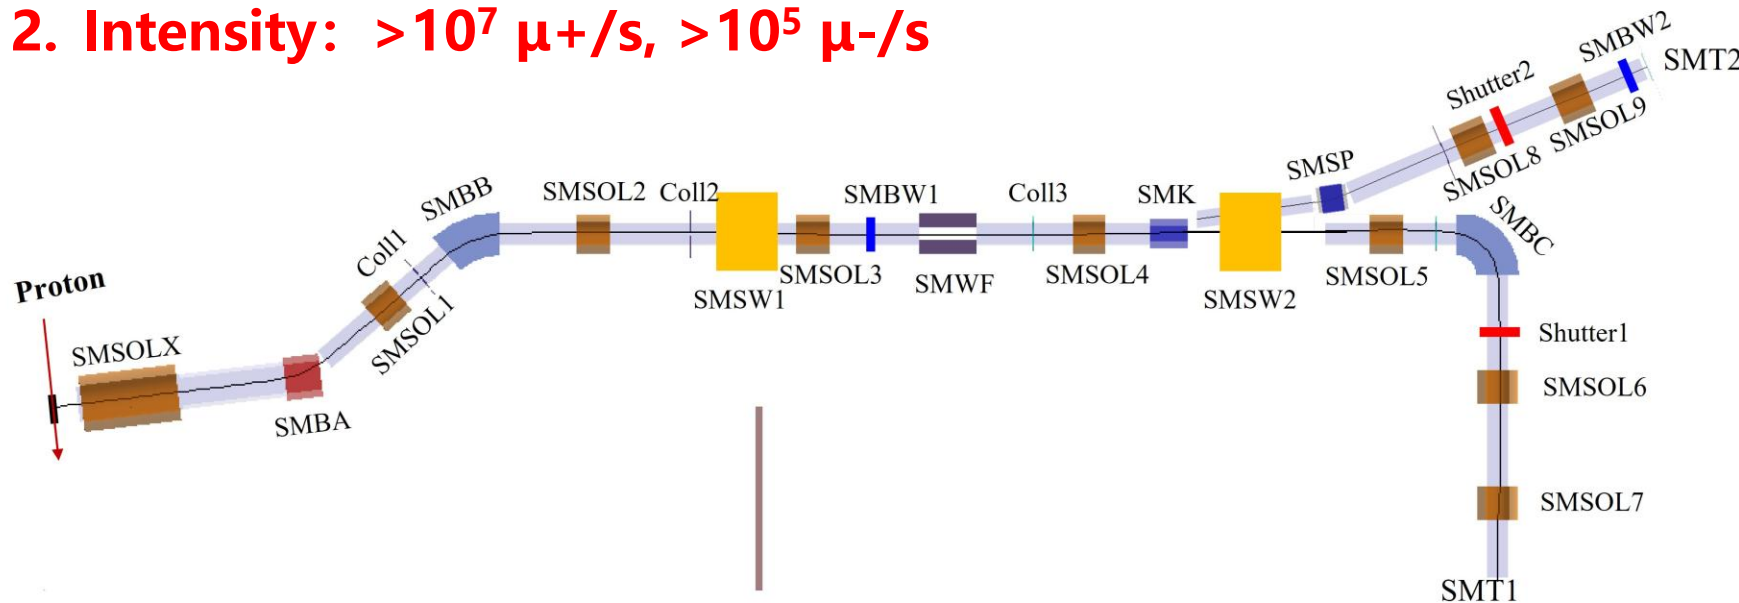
2. Intensity: $>10^7$ μ+/s, $>10^5$ μ-/s

Proton

SMSOLX

SMBA

Coll1

SMSOL1

SMBB

SMSOL2

Coll2

SMSW1

SMSOL3

SMBW1

SMWF

Coll3

SMSOL4

SMK

SMSW2

SMSP

SMSOL8

Shutter2

SMSOL9

SMBW2

SMT2

SMSOL5

SMBC

Shutter1

SMSOL6

SMSOL7

SMT1